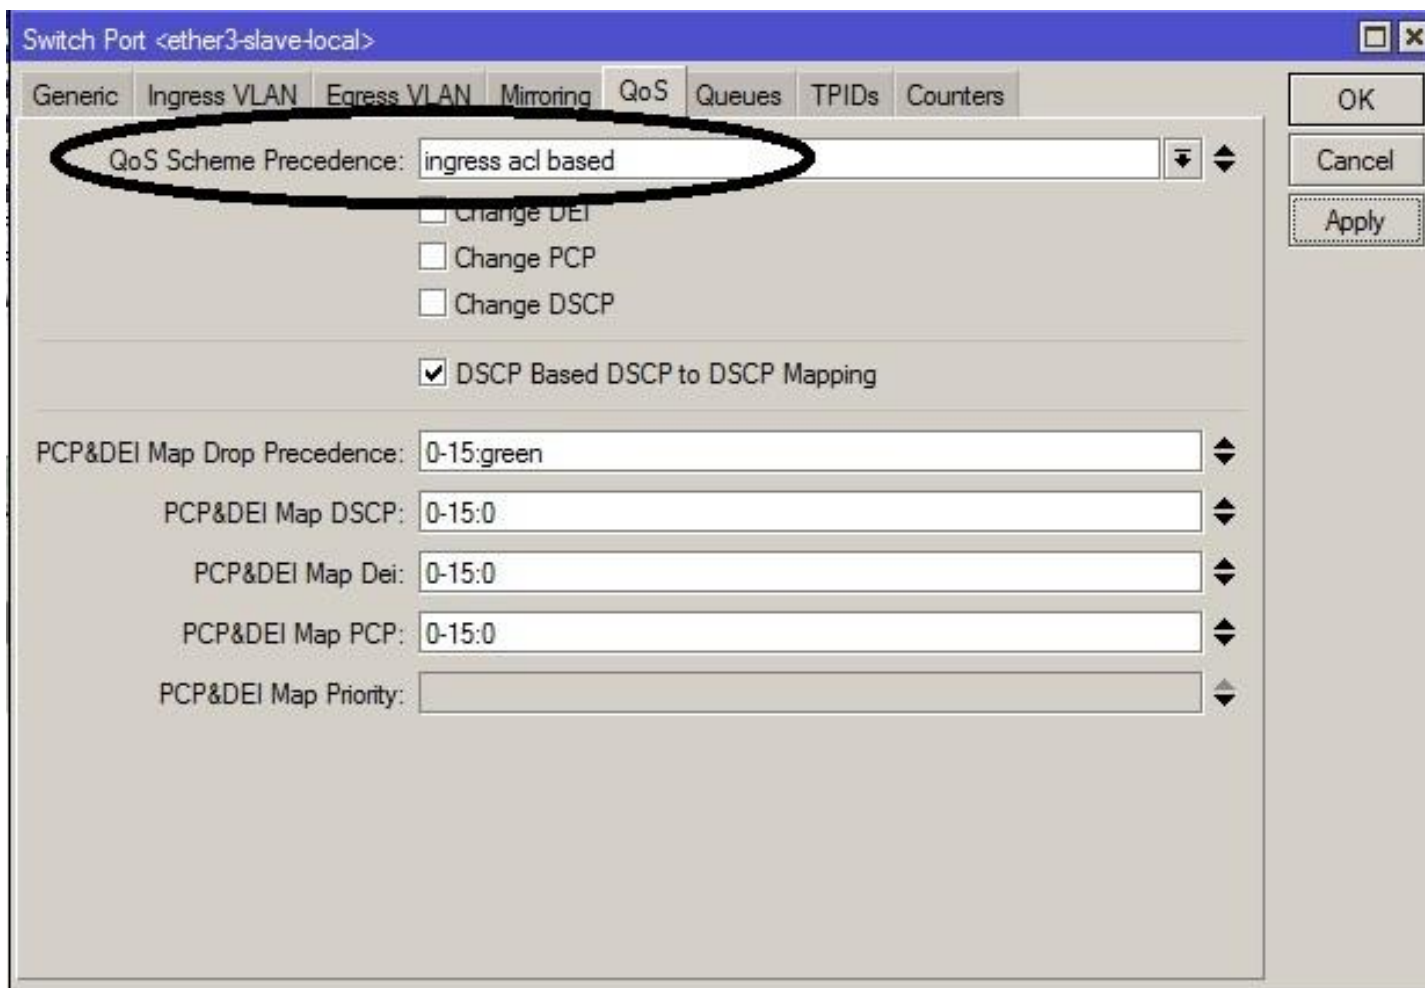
Switch Port <ether3-slave-local>

Generic | Ingress VLAN | Egress VLAN | Mirroring | QoS | Queues | TPIDs | Counters

OK
Cancel
Apply

QoS Scheme Precedence: ingress acl based

Change DEI
Change PCP
Change DSCP

DSCP Based DSCP to DSCP Mapping

PCP&DEI Map Drop Precedence: 0-15:green
PCP&DEI Map DSCP: 0-15:0
PCP&DEI Map Dei: 0-15:0
PCP&DEI Map PCP: 0-15:0
PCP&DEI Map Priority: